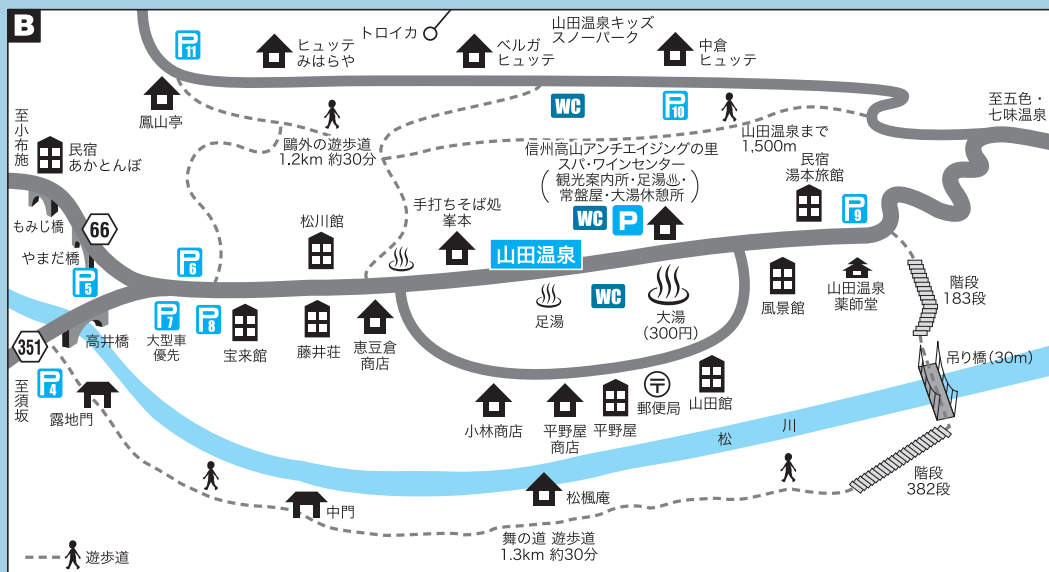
B

P 11

ヒュッテ みはらや

トロイカ

ベルガ ヒュッテ

山田温泉キッズ スノーパーク

中倉 ヒュッテ

鳳山亭

WC

P 10

至五色・七味温泉

至小布施

民宿 あかとんぼ

鷗外の遊歩道 1.2km 約30分

山田温泉まで 1,500m

信州高山アンチエイジングの里 スパ・ワインセンター （観光案内所・足湯♨・常盤屋・大湯休憩所）

民宿 湯本旅館

もみじ橋

66

やまだ橋

P 5

P 6

松川館

手打ちそば処 峯本

WC

P

P 9

山田温泉

階段 183段

351

高井橋

P 7 大型車優先

P 8

宝来館

藤井荘

恵豆倉 商店

足湯

WC

大湯 (300円)

風景館

山田温泉 薬師堂

吊り橋 (30m)

至須坂

P 4

露地門

小林商店

平野屋 商店

平野屋

〒 郵便局

山田館

松 川

階段 382段

中門

松楓庵

舞の道 遊歩道 1.3km 約30分

遊歩道